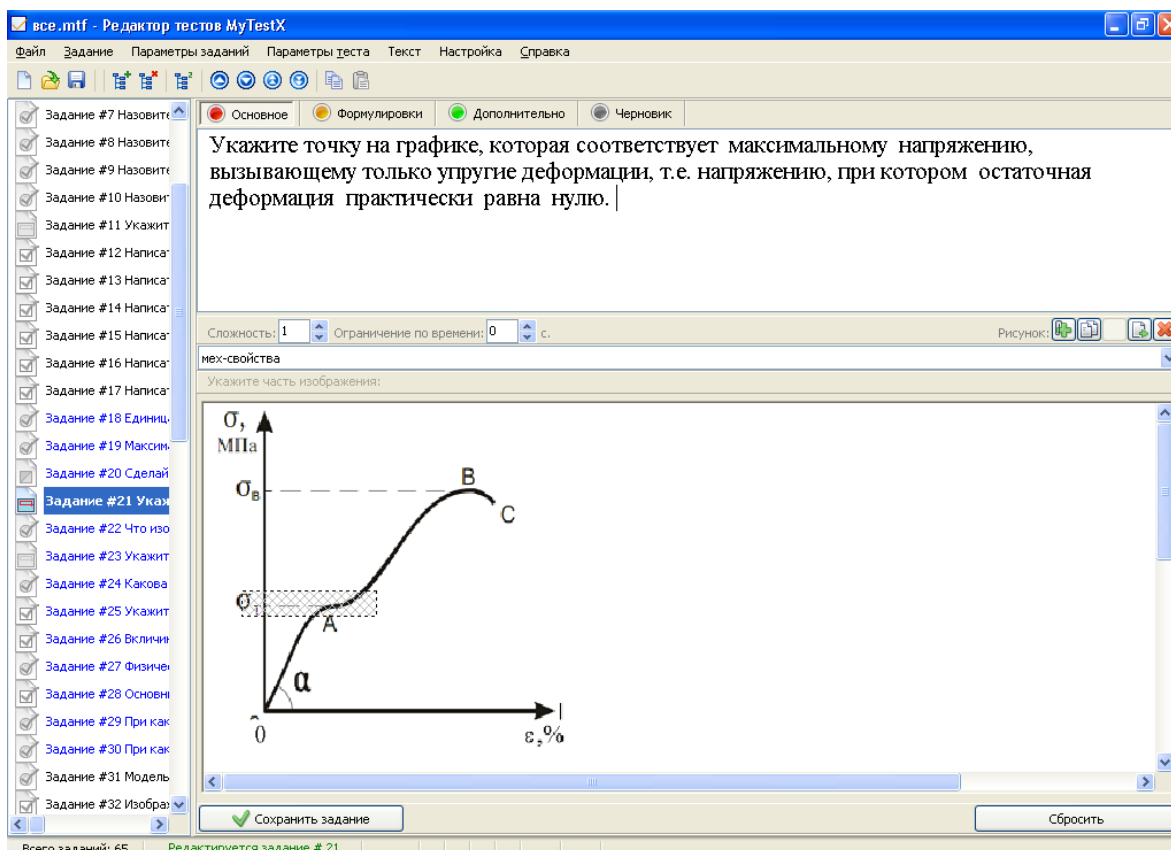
все.mtf - Редактор тестов MyTestX

Файл Задание Параметры заданий Параметры теста Текст Настройка Справка

Задание #7 Назовите
Задание #8 Назовите
Задание #9 Назовите
Задание #10 Назови
Задание #11 Укажит
Задание #12 Написа
Задание #13 Написа
Задание #14 Написа
Задание #15 Написа
Задание #16 Написа
Задание #17 Написа
Задание #18 Единиц
Задание #19 Максим
Задание #20 Сделай
Задание #21 Укаж
Задание #22 Что изо
Задание #23 Укажит
Задание #24 Какова
Задание #25 Укажит
Задание #26 Включи
Задание #27 Физиче
Задание #28 Основн
Задание #29 При как
Задание #30 При как
Задание #31 Модель
Задание #32 Изобра

Основное Формулировки Дополнительно Черновик

Укажите точку на графике, которая соответствует максимальному напряжению, вызывающему только упругие деформации, т.е. напряжению, при котором остаточная деформация практически равна нулю.

Сложность: 1 Ограничение по времени: 0 с. Рисунок:

мех-свойства

Укажите часть изображения:

σ, МПа
$\sigma_в$
B
C
$\sigma_т$
A
α
0
ε,%

Сохранить задание
Сбросить

Всего заданий: 65 Редактируется задание # 21